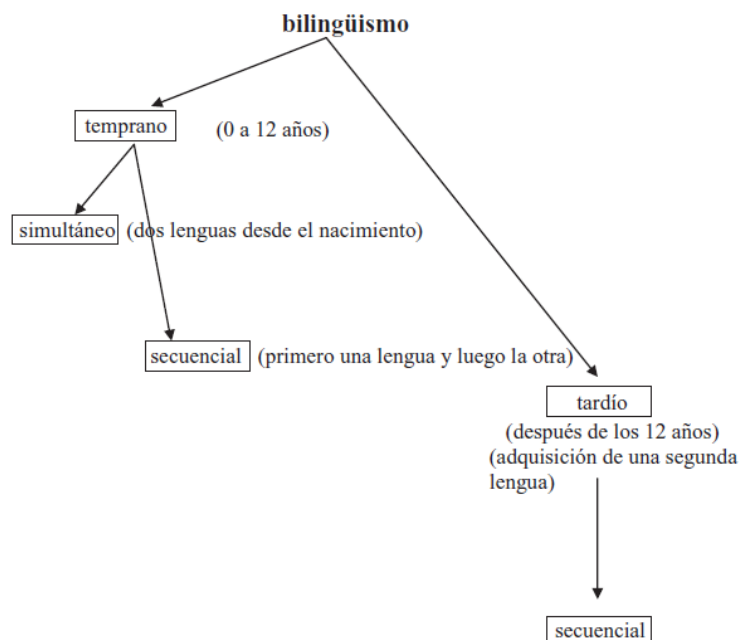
bilingüismo

temprano (0 a 12 años)

simultáneo (dos lenguas desde el nacimiento)

secuencial (primero una lengua y luego la otra)

tardío
(después de los 12 años)
(adquisición de una segunda lengua)

secuencial